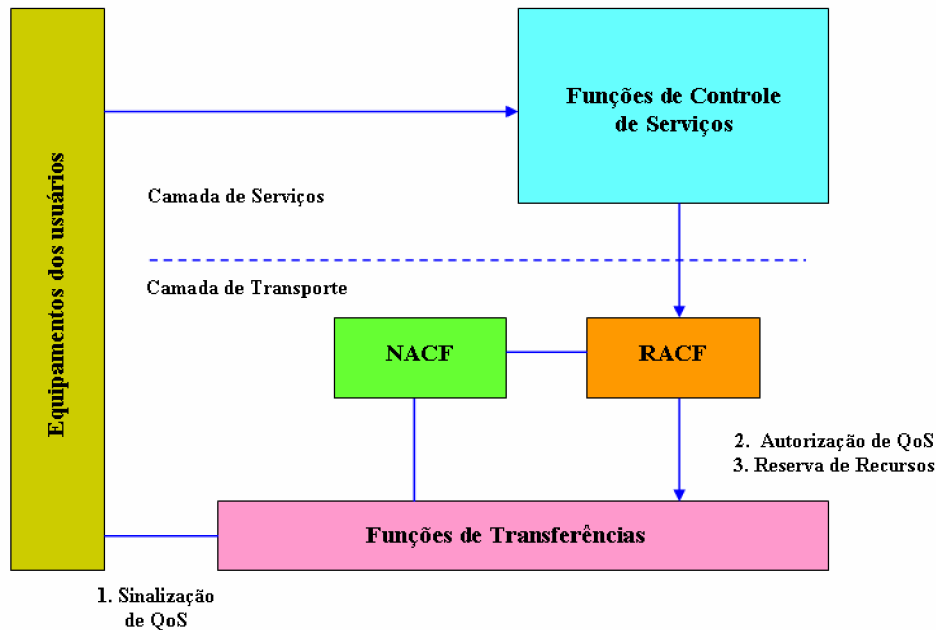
Equipamentos dos usuários

Funções de Controle de Serviços

Camada de Serviços

Camada de Transporte

NACF

RACF

2. Autorização de QoS
3. Reserva de Recursos

Funções de Transferências

1. Sinalização de QoS